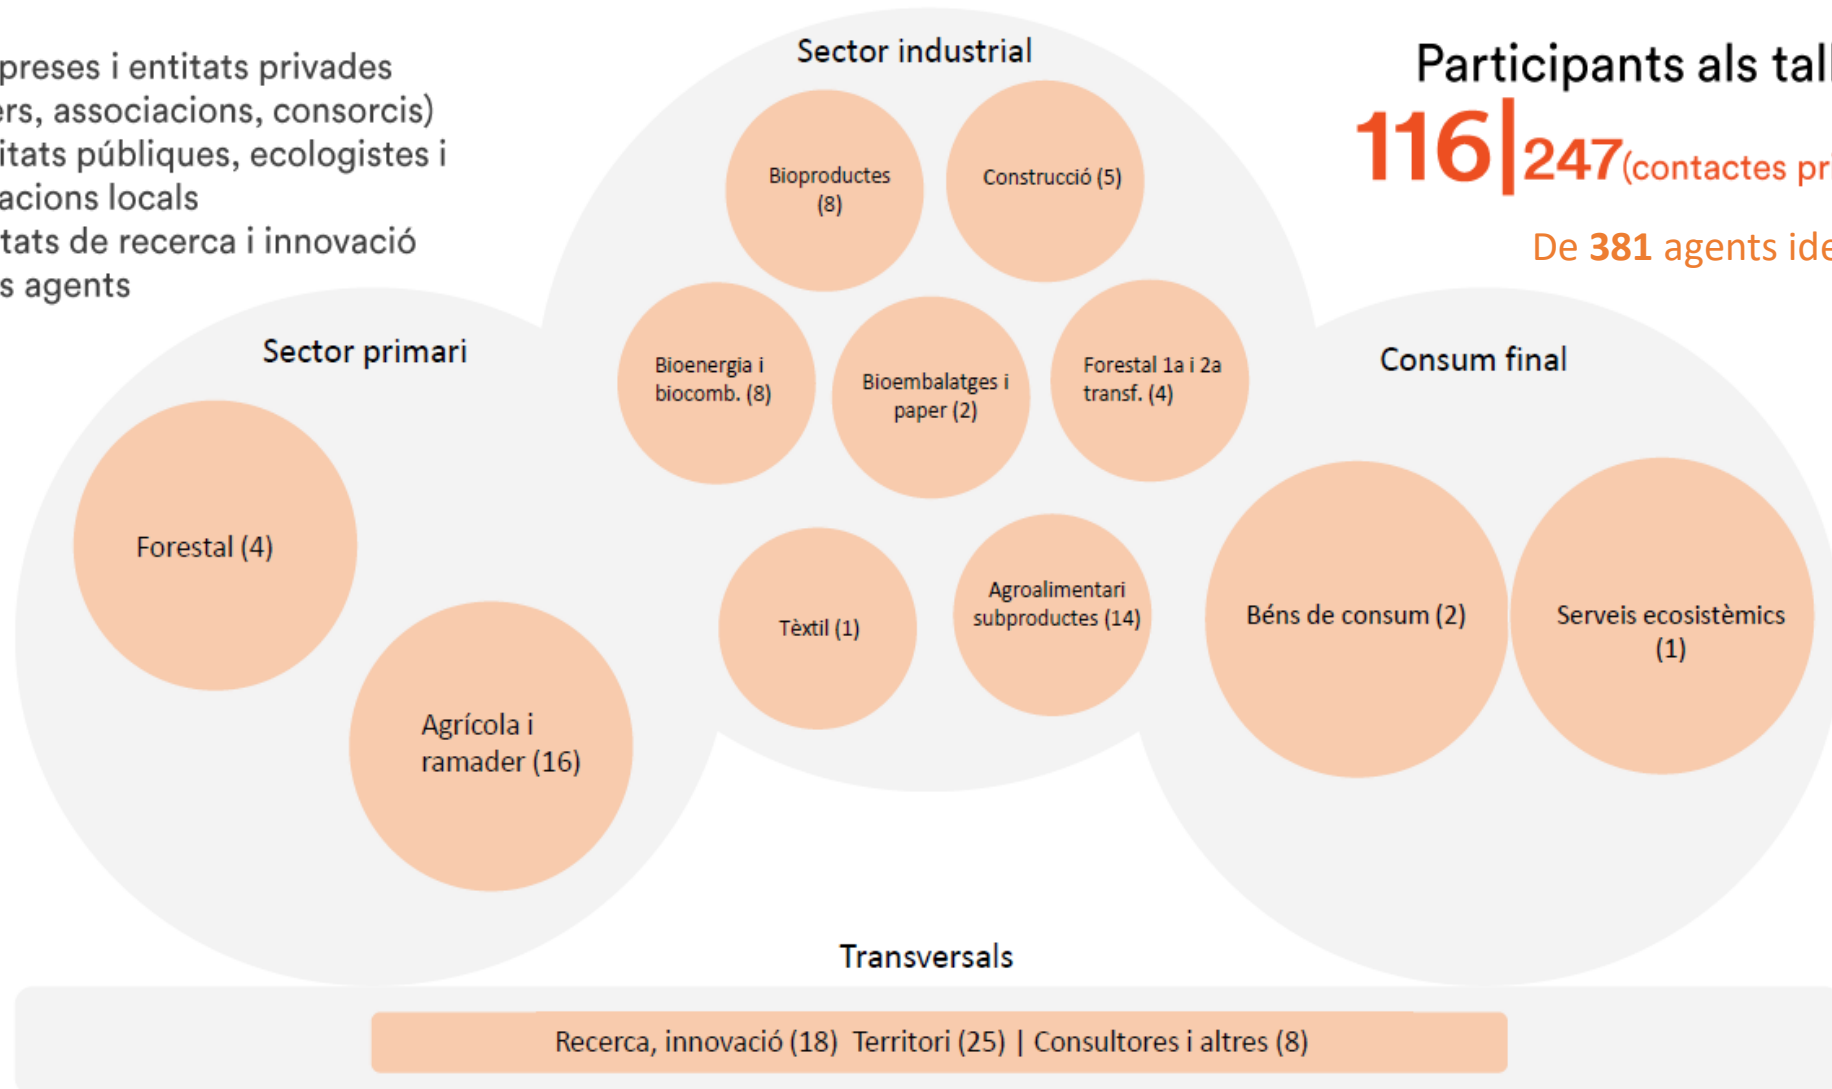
preses i entitats privades
ers, associacions, consorcis)
itats públiques, ecologistes i
acions locals
tats de recerca i innovació
s agents

Participants als tal
116|247(contactes pr
De 381 agents ide

Sector industrial
Bioproductes (8)
Construcció (5)
Bioenergia i biocomb. (8)
Bioembalatges i paper (2)
Forestal 1a i 2a transf. (4)
Tèxtil (1)
Agroalimentari subproductes (14)

Sector primari
Forestal (4)
Agrícola i ramader (16)

Consum final
Béns de consum (2)
Serveis ecosistèmics (1)

Transversals
Recerca, innovació (18) Territori (25) | Consultores i altres (8)